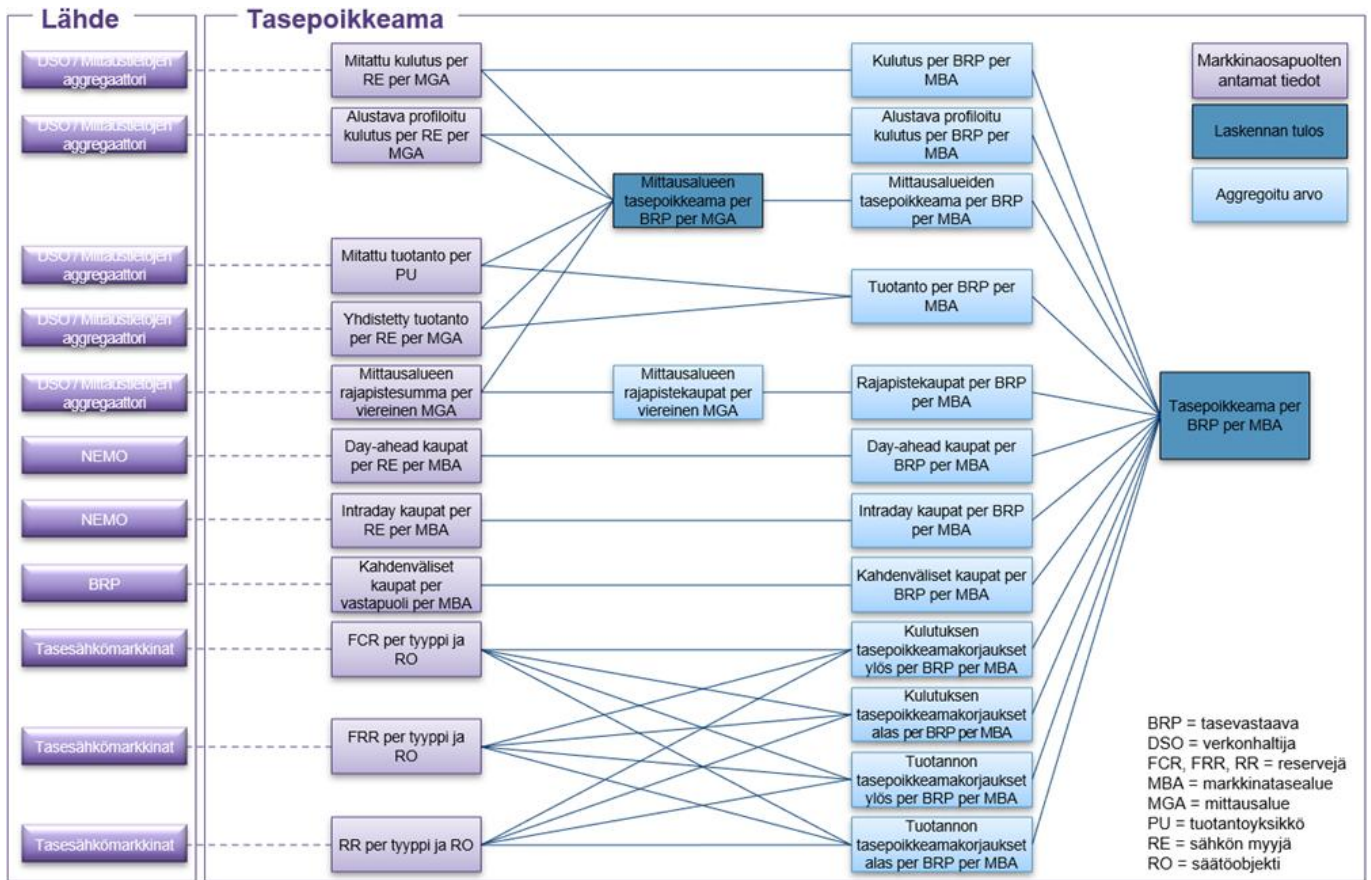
Lähde

Tasepoikkeama

DSO / Mittaustietojen aggregaattori

DSO / Mittaustietojen aggregaattori

DSO / Mittaustietojen aggregaattori

DSO / Mittaustietojen aggregaattori

DSO / Mittaustietojen aggregaattori

NEMO

NEMO

BRP

Tasesähkömarkkinat

Tasesähkömarkkinat

Tasesähkömarkkinat

Mitattu kulutus per RE per MGA

Alustava profiloitu kulutus per RE per MGA

Mitattu tuotanto per PU

Yhdistetty tuotanto per RE per MGA

Mittausalueen rajapistesumma per viereinen MGA

Day-ahead kaupat per RE per MBA

Intraday kaupat per RE per MBA

Kahdenväliset kaupat per vastapuoli per MBA

FCR per tyyppi ja RO

FRR per tyyppi ja RO

RR per tyyppi ja RO

Mittausalueen tasepoikkeama per BRP per MGA

Mittausalueen rajapistekaupat per viereinen MGA

Kulutus per BRP per MBA

Alustava profiloitu kulutus per BRP per MBA

Mittausalueiden tasepoikkeama per BRP per MBA

Tuotanto per BRP per MBA

Rajapistekaupat per BRP per MBA

Day-ahead kaupat per BRP per MBA

Intraday kaupat per BRP per MBA

Kahdenväliset kaupat per BRP per MBA

Kulutuksen tasepoikkeamakorjaukset ylös per BRP per MBA

Kulutuksen tasepoikkeamakorjaukset alas per BRP per MBA

Tuotannon tasepoikkeamakorjaukset ylös per BRP per MBA

Tuotannon tasepoikkeamakorjaukset alas per BRP per MBA

Tasepoikkeama per BRP per MBA

Markkinaosapuolten antamat tiedot

Laskennan tulos

Aggregoitu arvo

BRP = tasevastaava
DSO = verkonhaltija
FCR, FRR, RR = reservejä
MBA = markkinatasealue
MGA = mittausalue
PU = tuotantoyksikkö
RE = sähkön myyjä
RO = säätöobjekti